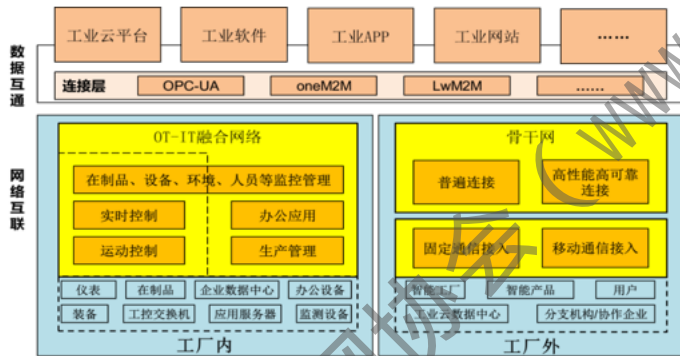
工业云平台
工业软件
工业APP
工业网站
……

数据互通

连接层
OPC-UA
oneM2M
LwM2M
……

网络互联

OT-IT融合网络
在制品、设备、环境、人员等监控管理
实时控制
办公应用
运动控制
生产管理

仪表
在制品
企业数据中心
办公设备
装备
工控交换机
应用服务器
监测设备

工厂内

骨干网
普遍连接
高性能高可靠连接
固定通信接入
移动通信接入

智能工厂
智能产品
用户
工业云数据中心
分支机构/协作企业

工厂外